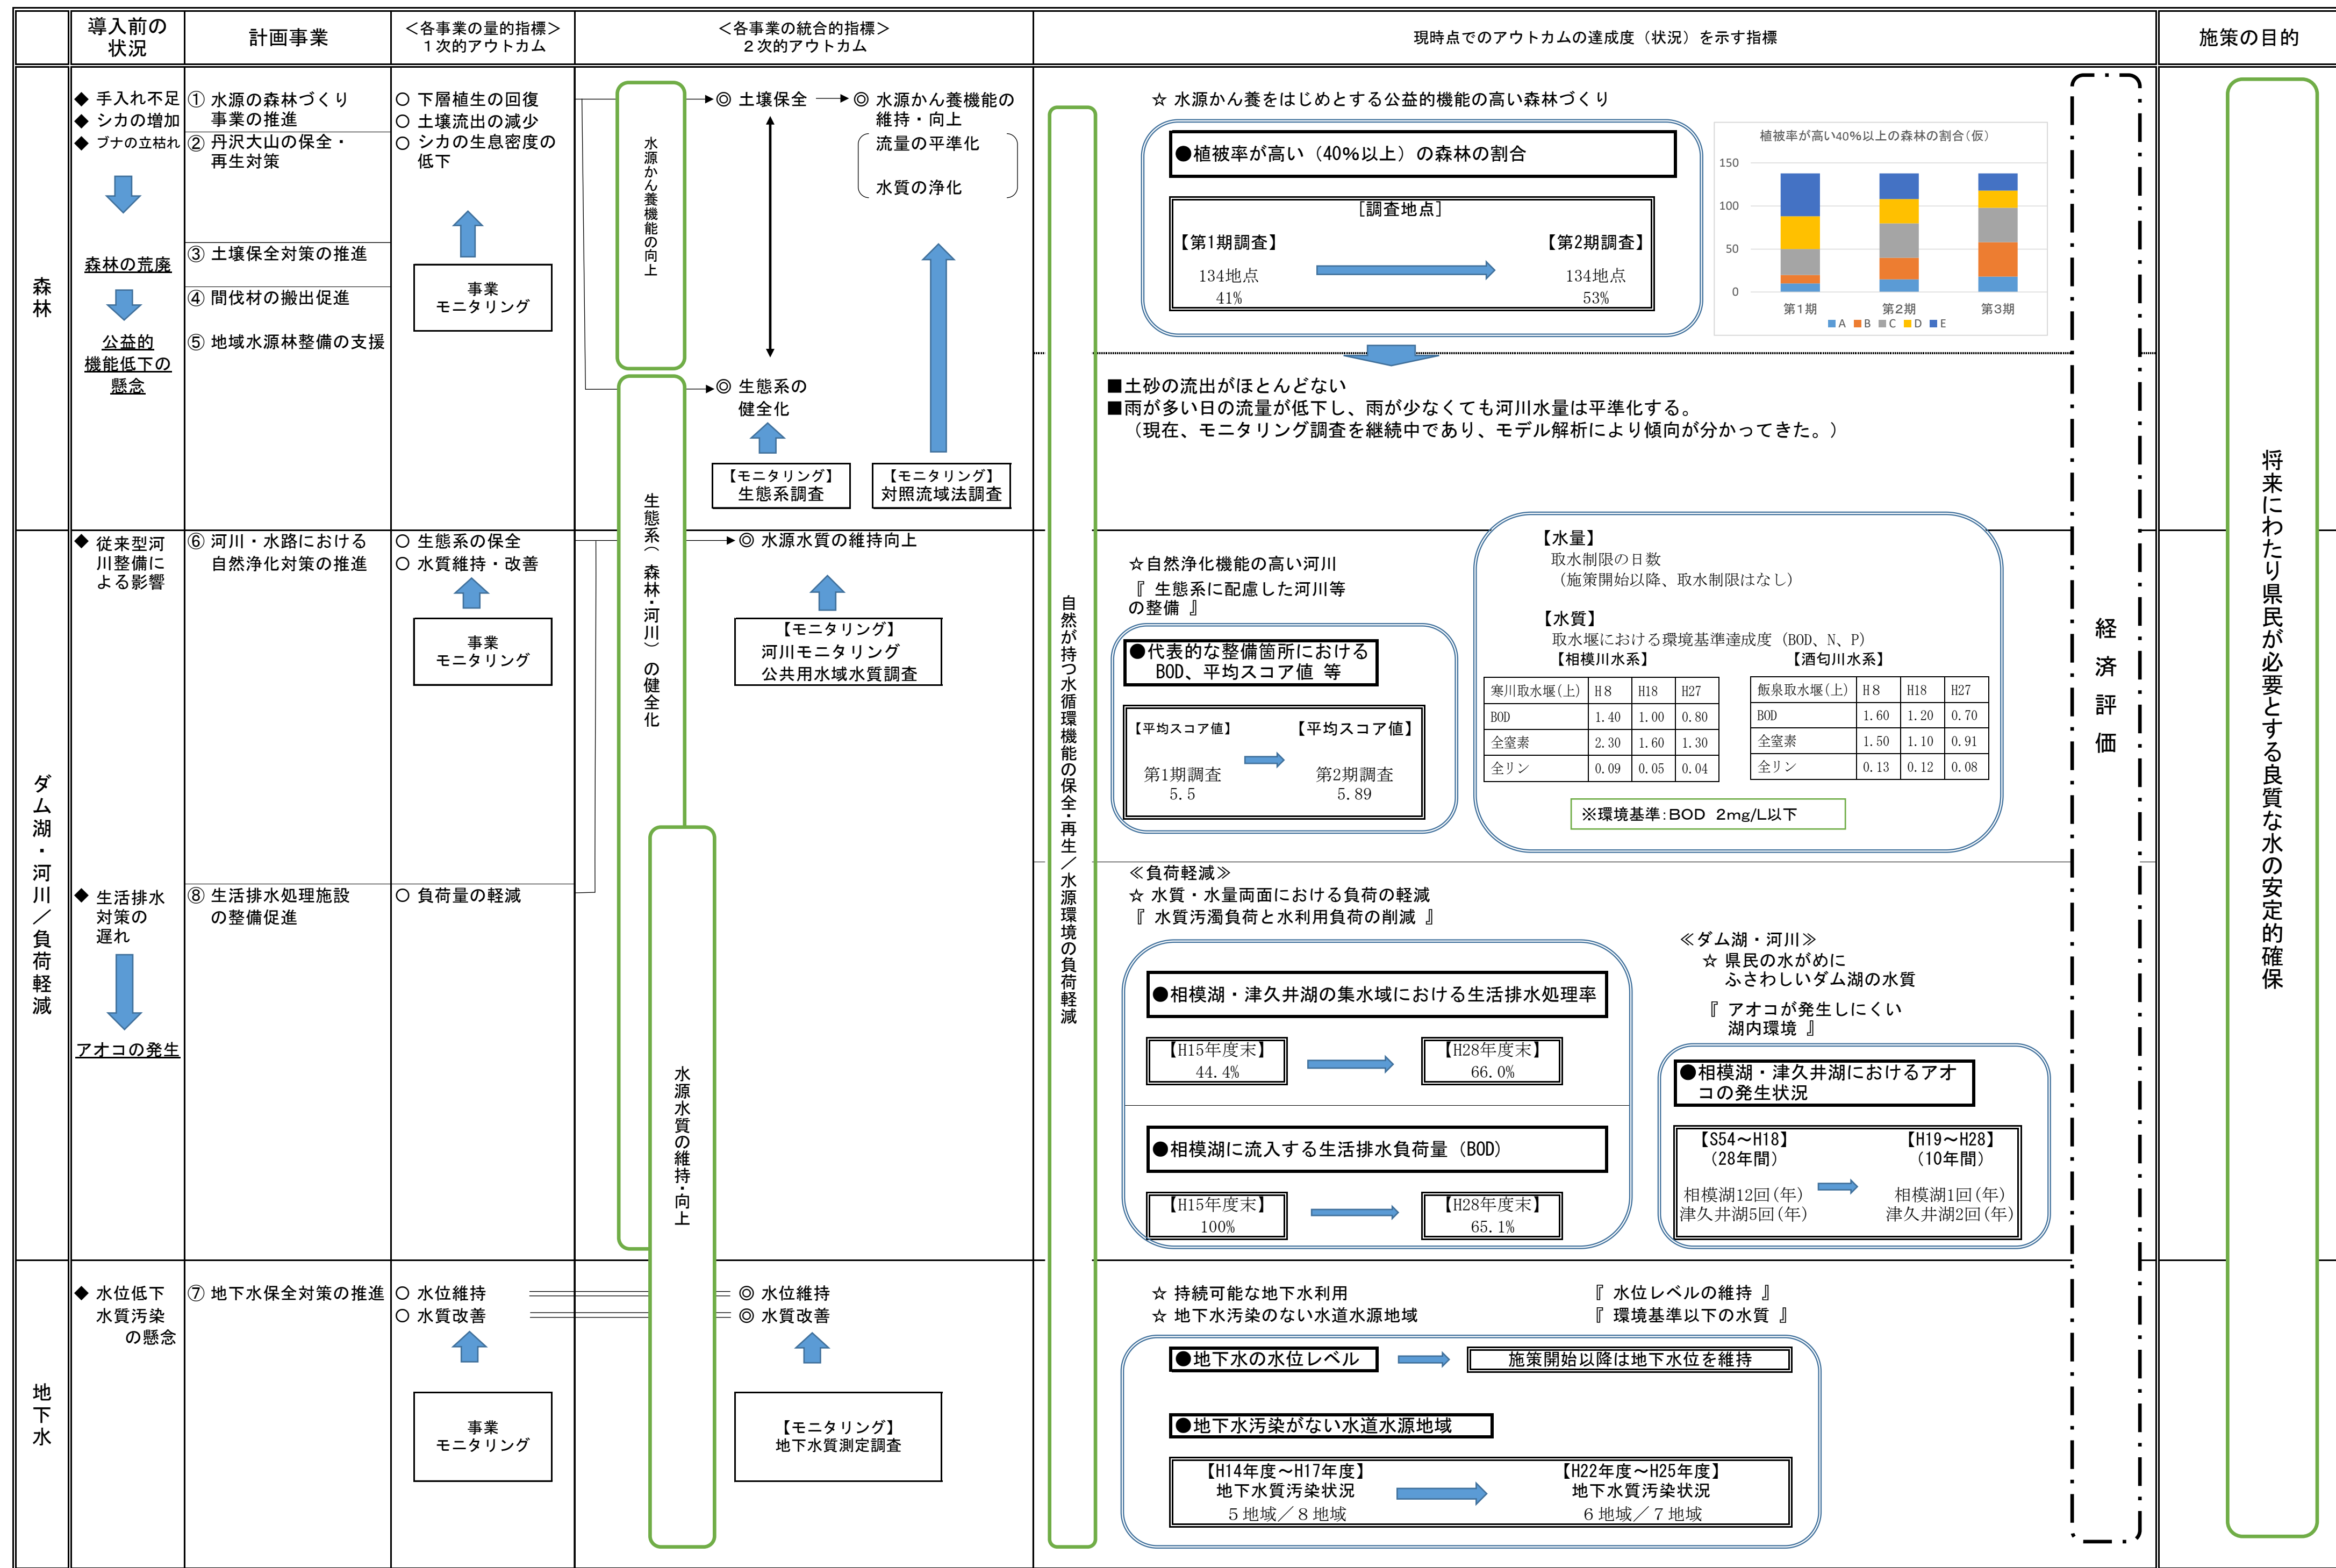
| | 導入前の状況 | 計画事業 | ＜各事業の量的指標＞ 1次的アウトカム | ＜各事業の統合的指標＞ 2次的アウトカム | 現時点でのアウトカムの達成度（状況）を示す指標 | 施策の目的 |
|---|---|---|---|---|---|---|

森林

◆ 手入れ不足
◆ シカの増加
◆ ブナの立枯れ

森林の荒廃

公益的機能低下の懸念

① 水源の森林づくり事業の推進
② 丹沢大山の保全・再生対策
③ 土壌保全対策の推進
④ 間伐材の搬出促進
⑤ 地域水源林整備の支援

○ 下層植生の回復
○ 土壌流出の減少
○ シカの生息密度の低下

事業モニタリング

水源かん養機能の向上

◎ 土壌保全 → ◎ 水源かん養機能の維持・向上
流量の平準化
水質の浄化

◎ 生態系の健全化

【モニタリング】生態系調査

【モニタリング】対照流域法調査

生態系（森林・河川）の健全化

自然が持つ水循環機能の保全・再生／水源環境の負荷軽減

☆ 水源かん養をはじめとする公益的機能の高い森林づくり

●植被率が高い（40%以上）の森林の割合

［調査地点］
【第1期調査】 134地点 41%
【第2期調査】 134地点 53%

植被率が高い40%以上の森林の割合（仮）
150
100
50
0
第1期 第2期 第3期
A B C D E

■土砂の流出がほとんどない
■雨が多い日の流量が低下し、雨が少なくても河川水量は平準化する。
（現在、モニタリング調査を継続中であり、モデル解析により傾向が分かってきた。）

ダム湖・河川／負荷軽減

◆ 従来型河川整備による影響

◆ 生活排水対策の遅れ

アオコの発生

⑥ 河川・水路における自然浄化対策の推進

⑧ 生活排水処理施設の整備促進

○ 生態系の保全
○ 水質維持・改善

事業モニタリング

○ 負荷量の軽減

◎ 水源水質の維持向上

【モニタリング】河川モニタリング 公共用水域水質調査

水源水質の維持・向上

☆自然浄化機能の高い河川
『 生態系に配慮した河川等の整備 』

●代表的な整備箇所における BOD、平均スコア値 等

【平均スコア値】 第1期調査 5.5
【平均スコア値】 第2期調査 5.89

【水量】
取水制限の日数
（施策開始以降、取水制限はなし）

【水質】
取水堰における環境基準達成度（BOD、N、P）
【相模川水系】

| 寒川取水堰(上) | H8 | H18 | H27 |
|---|---|---|---|
| BOD | 1.40 | 1.00 | 0.80 |
| 全窒素 | 2.30 | 1.60 | 1.30 |
| 全リン | 0.09 | 0.05 | 0.04 |

【酒匂川水系】

| 飯泉取水堰(上) | H8 | H18 | H27 |
|---|---|---|---|
| BOD | 1.60 | 1.20 | 0.70 |
| 全窒素 | 1.50 | 1.10 | 0.91 |
| 全リン | 0.13 | 0.12 | 0.08 |

※環境基準：BOD 2mg/L以下

≪負荷軽減≫
☆ 水質・水量両面における負荷の軽減
『 水質汚濁負荷と水利用負荷の削減 』

●相模湖・津久井湖の集水域における生活排水処理率
【H15年度末】 44.4% → 【H28年度末】 66.0%

●相模湖に流入する生活排水負荷量（BOD）
【H15年度末】 100% → 【H28年度末】 65.1%

≪ダム湖・河川≫
☆ 県民の水がめにふさわしいダム湖の水質
『 アオコが発生しにくい湖内環境 』

●相模湖・津久井湖におけるアオコの発生状況
【S54～H18】（28年間） 相模湖12回(年) 津久井湖5回(年)
【H19～H28】（10年間） 相模湖1回(年) 津久井湖2回(年)

地下水

◆ 水位低下 水質汚染の懸念

⑦ 地下水保全対策の推進

○ 水位維持
○ 水質改善

事業モニタリング

◎ 水位維持
◎ 水質改善

【モニタリング】地下水質測定調査

☆ 持続可能な地下水利用
☆ 地下水汚染のない水道水源地域
『 水位レベルの維持 』
『 環境基準以下の水質 』

●地下水の水位レベル → 施策開始以降は地下水位を維持

●地下水汚染がない水道水源地域
【H14年度～H17年度】 地下水質汚染状況 5地域／8地域
【H22年度～H25年度】 地下水質汚染状況 6地域／7地域

経済評価

将来にわたり県民が必要とする良質な水の安定的確保